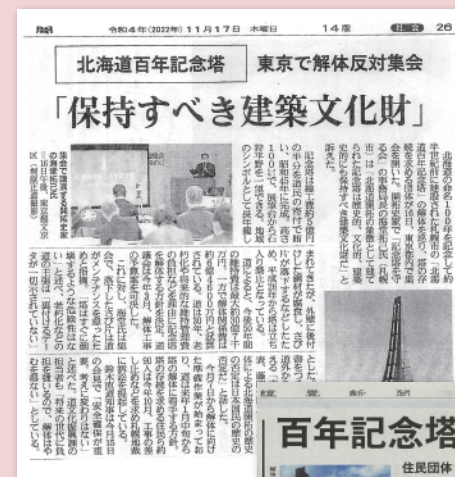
令和4年(2022年)11月17日 木曜日　14版　社会 26

北海道百年記念塔　東京で解体反対集会

「保持すべき建築文化財」

北海道の命名100年を記念して約半世紀前に建設された札幌市の「北海道百年記念塔」の解体を巡り、塔の存続を求める住民が16日、東京都内で集会を開いた。東京都内で「記念塔を守る会」の関係者は、記念塔は「北海道の建築史に残る優れた建築で、文化財として保持すべき建築文化財だ」と訴えた。

記念塔は様々な鉄を使用し、昭和46年に完成。高さ100mで、展望台から石狩平野を一望でき、地域のシンボルとして長年親しまれてきたが、外壁に腐食が進み、道が費用の面から解体を決めた。

集会で意見を述べる住民

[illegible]

百年記念塔

住民団体